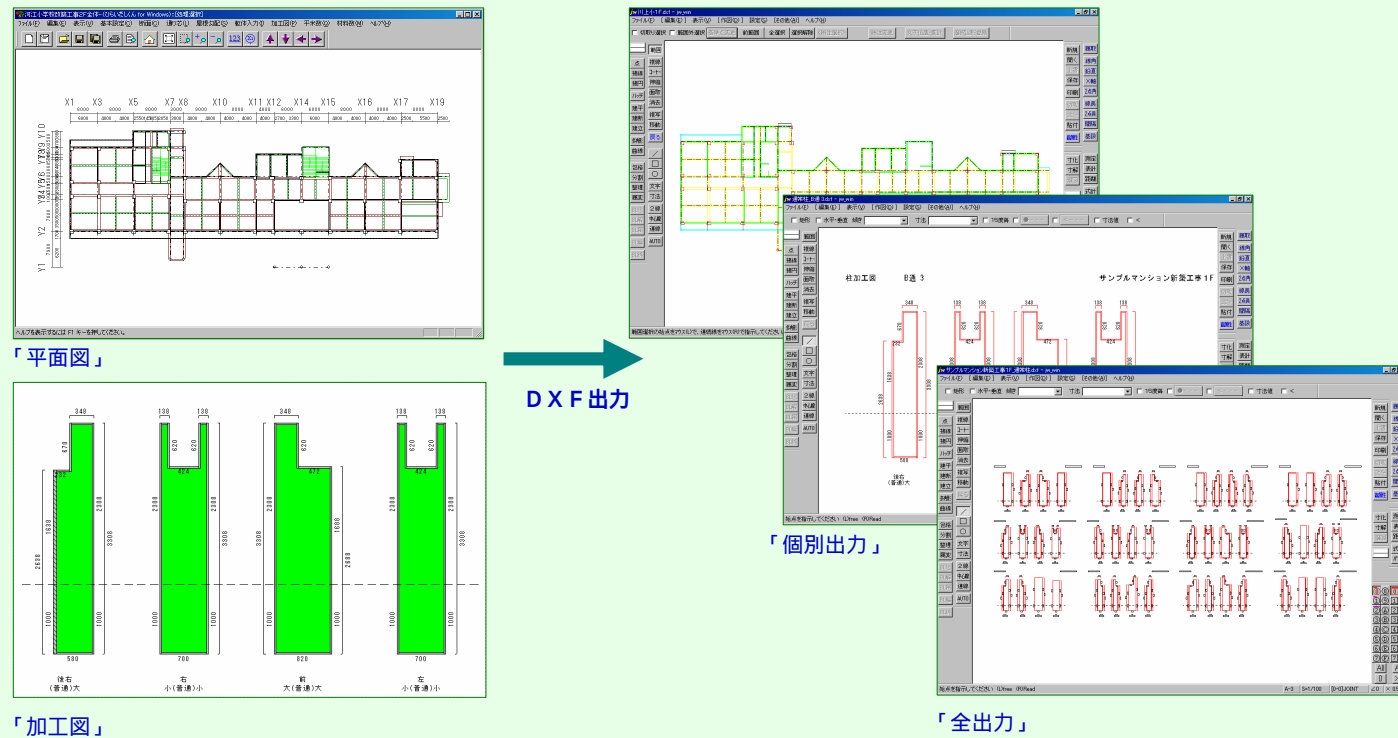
「平面図」

X1 X3 X5 X7 X8 X10 X11 X12 X14 X15 X16 X17 X19

Y1 Y2 Y3 Y4 Y5 Y6 Y7 Y8 Y9 Y10

ヘルプを表示するには F1 キーを押してください。

「加工図」

340 670 232 1638 2608 1000 580 2300 3308 後右 (普通)大

138 138 620 424 2308 1000 700 2308 右 小(普通)小

340 620 472 3308 1638 2608 1000 820 前 大(普通)大

138 138 620 424 2308 1000 700 3308 左 小(普通)小

ＤＸＦ出力

「個別出力」

柱加工図 B通 3 サンプルマンション新築工事 1F

「全出力」